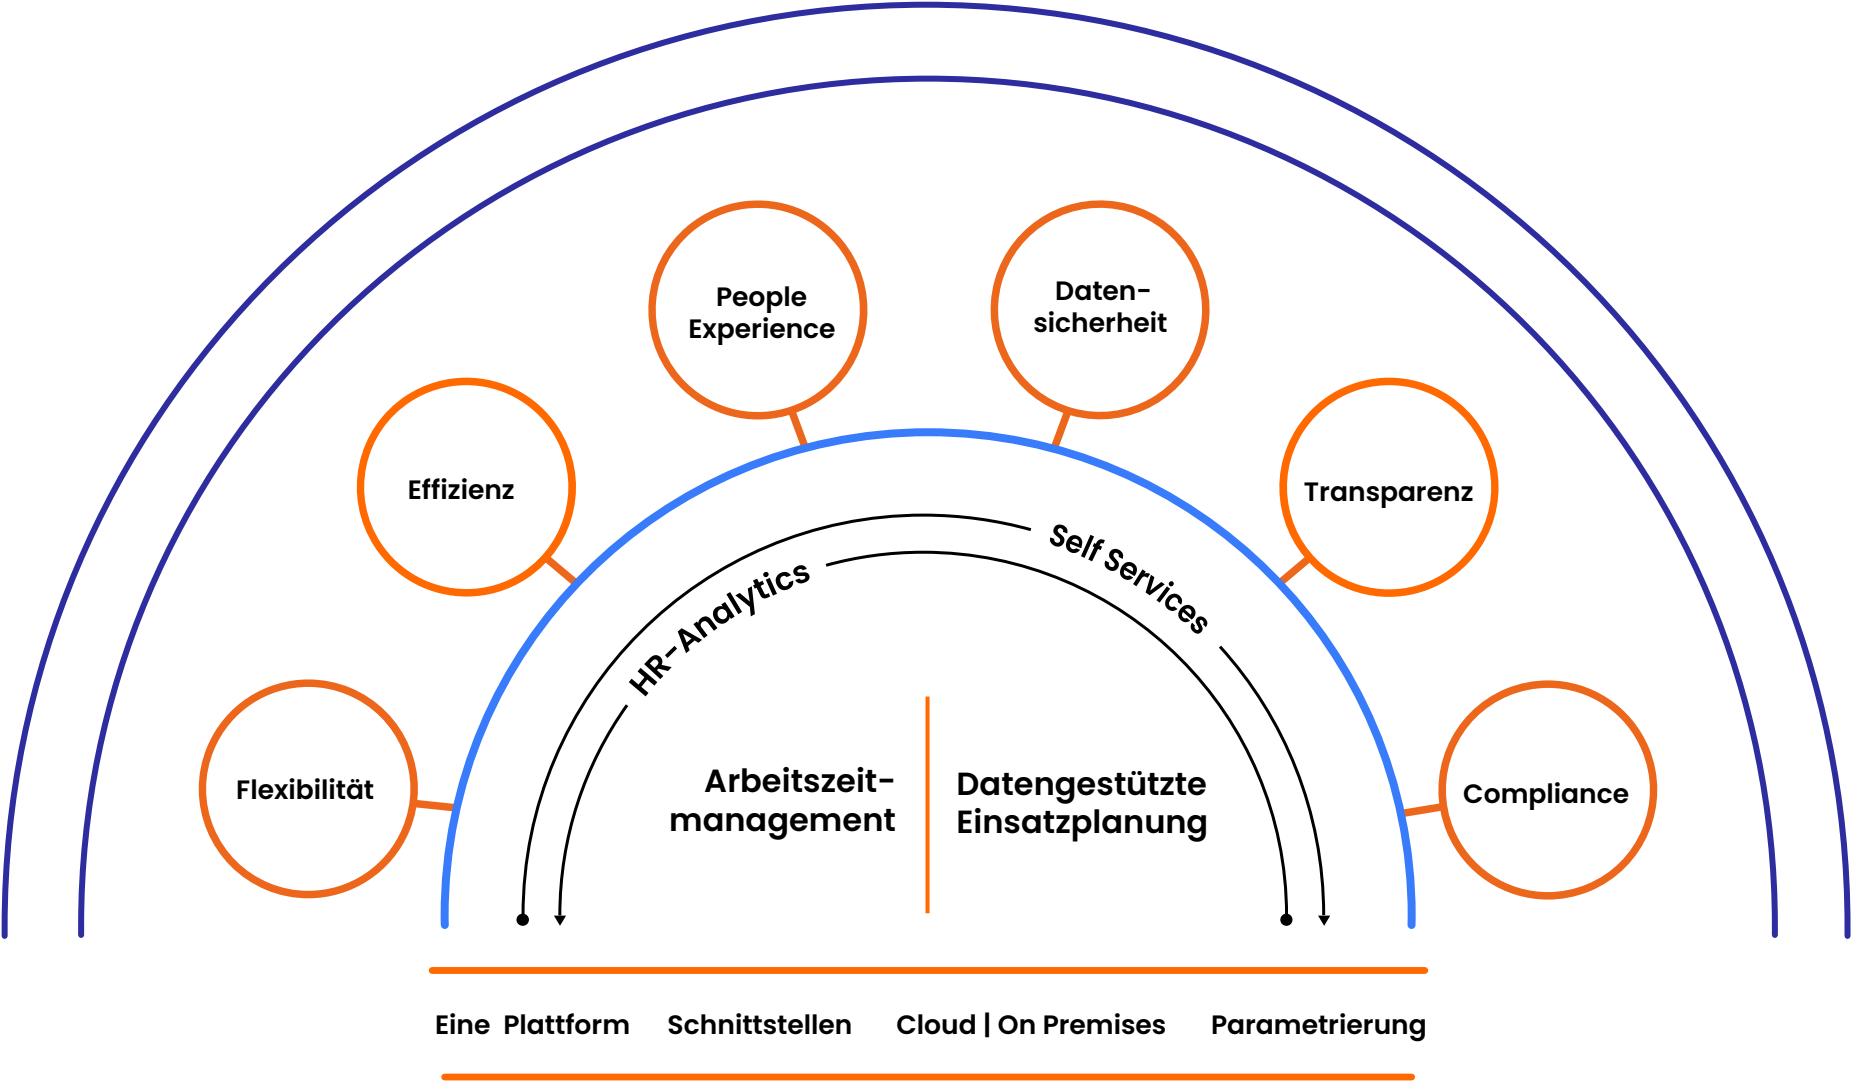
People Experience

Daten-sicherheit

Effizienz

Transparenz

Flexibilität

Compliance

HR-Analytics

Self Services

Arbeitszeit-management

Datengestützte Einsatzplanung

Eine Plattform Schnittstellen Cloud | On Premises Parametrierung